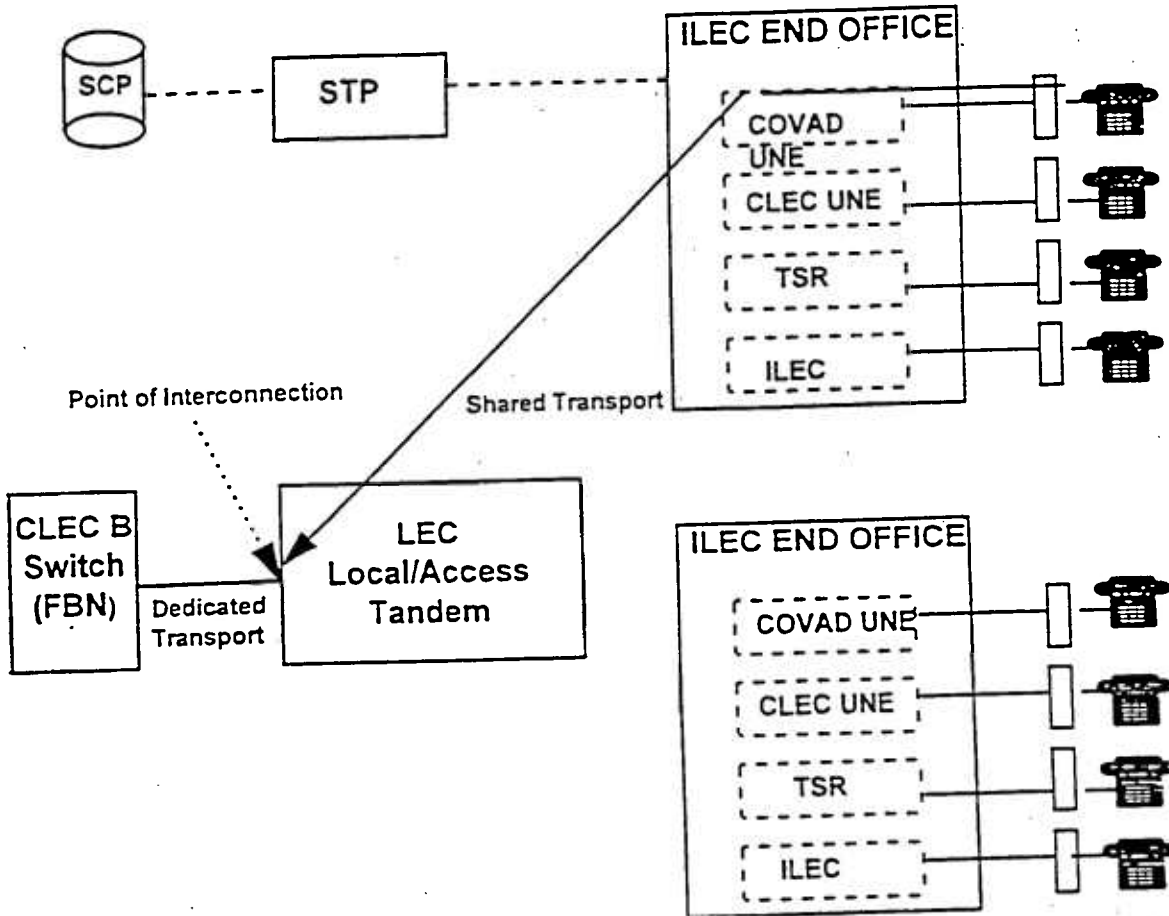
SCP

STP

ILEC END OFFICE

COVAD UNE

CLEC UNE

TSR

ILEC

Shared Transport

Point of Interconnection

CLEC B Switch (FBN)

Dedicated Transport

LEC Local/Access Tandem

ILEC END OFFICE

COVAD UNE

CLEC UNE

TSR

ILEC